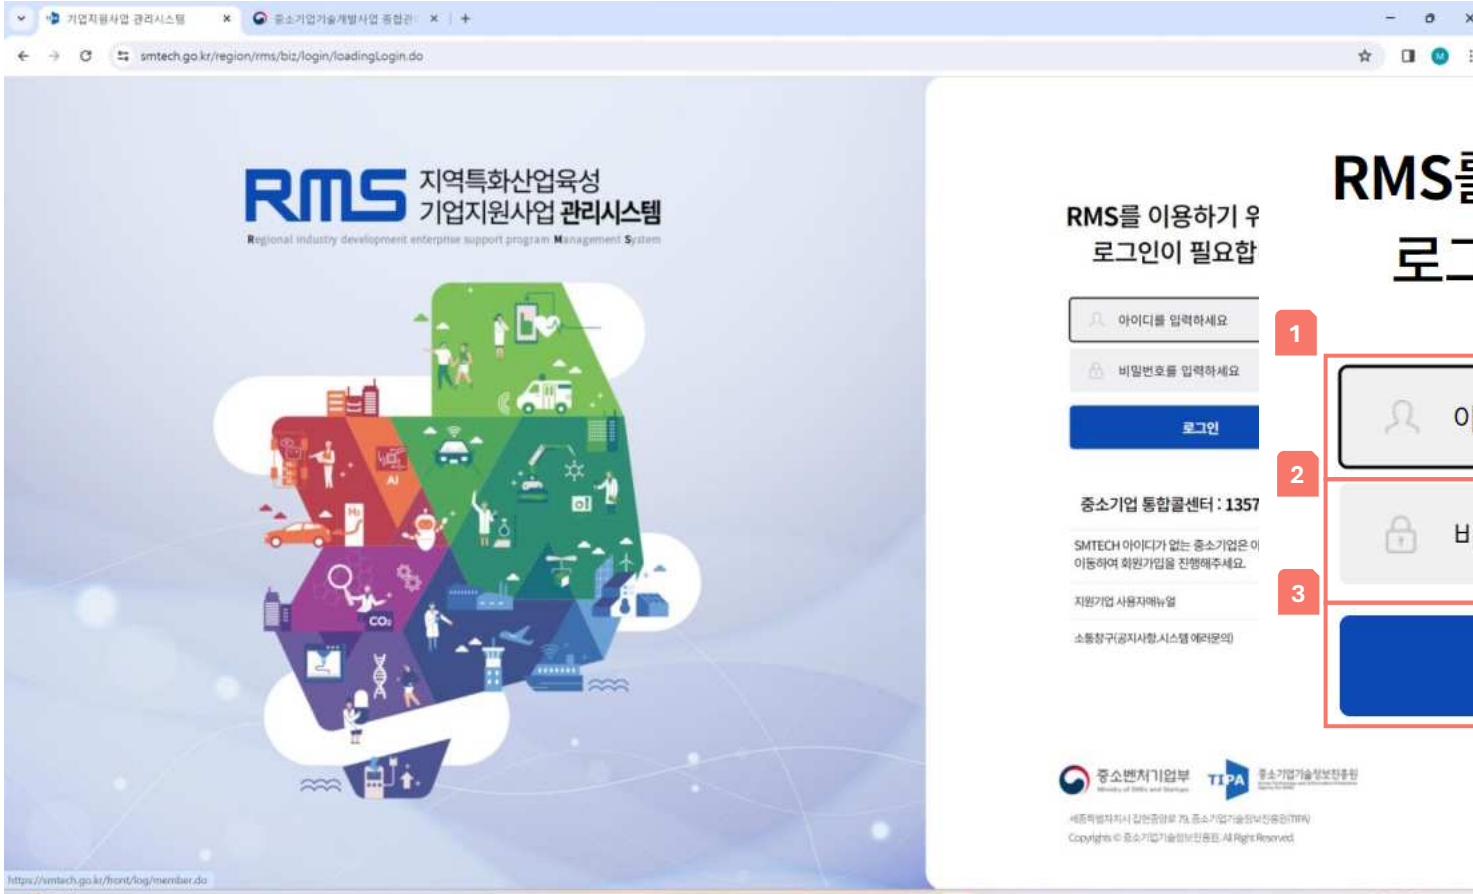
기업지원사업 관리시스템 ×
중소기업기술개발사업 종합관 ×
+
smtech.go.kr/region/rms/biz/login/loadingLogin.do

RMS 지역특화산업육성 기업지원사업 관리시스템
Regional industry development enterprise support program Management System

AI
$H_2$
$CO_2$

RMS를 이용하기 위
로그인이 필요합

아이디를 입력하세요
비밀번호를 입력하세요
로그인

중소기업 통합콜센터 : 1357

SMTECH 아이디가 없는 중소기업은 이동하여 회원가입을 진행해주세요.

지원기업 사용자매뉴얼

소통창구(공지사항,시스템 에러문의)

중소벤처기업부 Ministry of SMEs and Startups
TIPA 중소기업기술정보진흥원

세종특별자치시 갈현중앙로 79, 중소기업기술정보진흥원(TIPA)
Copyrights © 중소기업기술정보진흥원. All Right Reserved.

RMS를
로그

1
이
2
비
3

https://smtech.go.kr/front/log/member.do